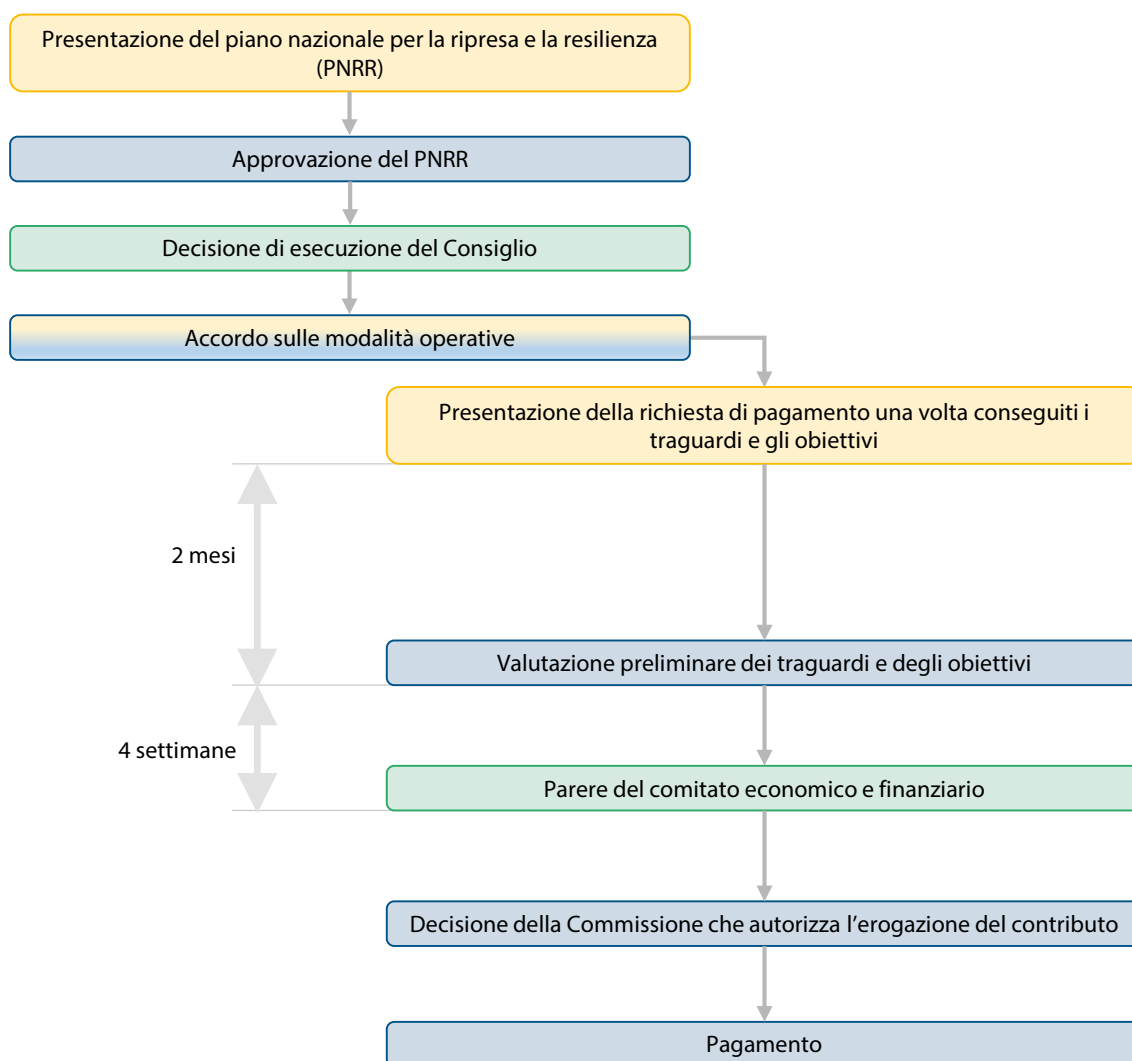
Presentazione del piano nazionale per la ripresa e la resilienza (PNRR)

Approvazione del PNRR

Decisione di esecuzione del Consiglio

Accordo sulle modalità operative

Presentazione della richiesta di pagamento una volta conseguiti i traguardi e gli obiettivi

2 mesi

Valutazione preliminare dei traguardi e degli obiettivi

4 settimane

Parere del comitato economico e finanziario

Decisione della Commissione che autorizza l'erogazione del contributo

Pagamento